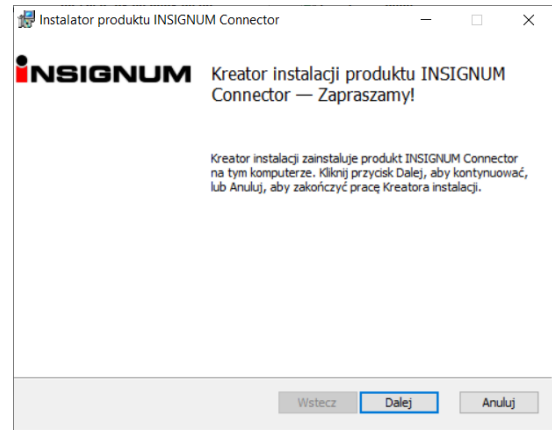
Instalator produktu INSIGNUM Connector

INSIGNUM

Kreator instalacji produktu INSIGNUM Connector — Zapraszamy!

Kreator instalacji zainstaluje produkt INSIGNUM Connector na tym komputerze. Kliknij przycisk Dalej, aby kontynuować, lub Anuluj, aby zakończyć pracę Kreatora instalacji.

Wstecz | Dalej | Anuluj